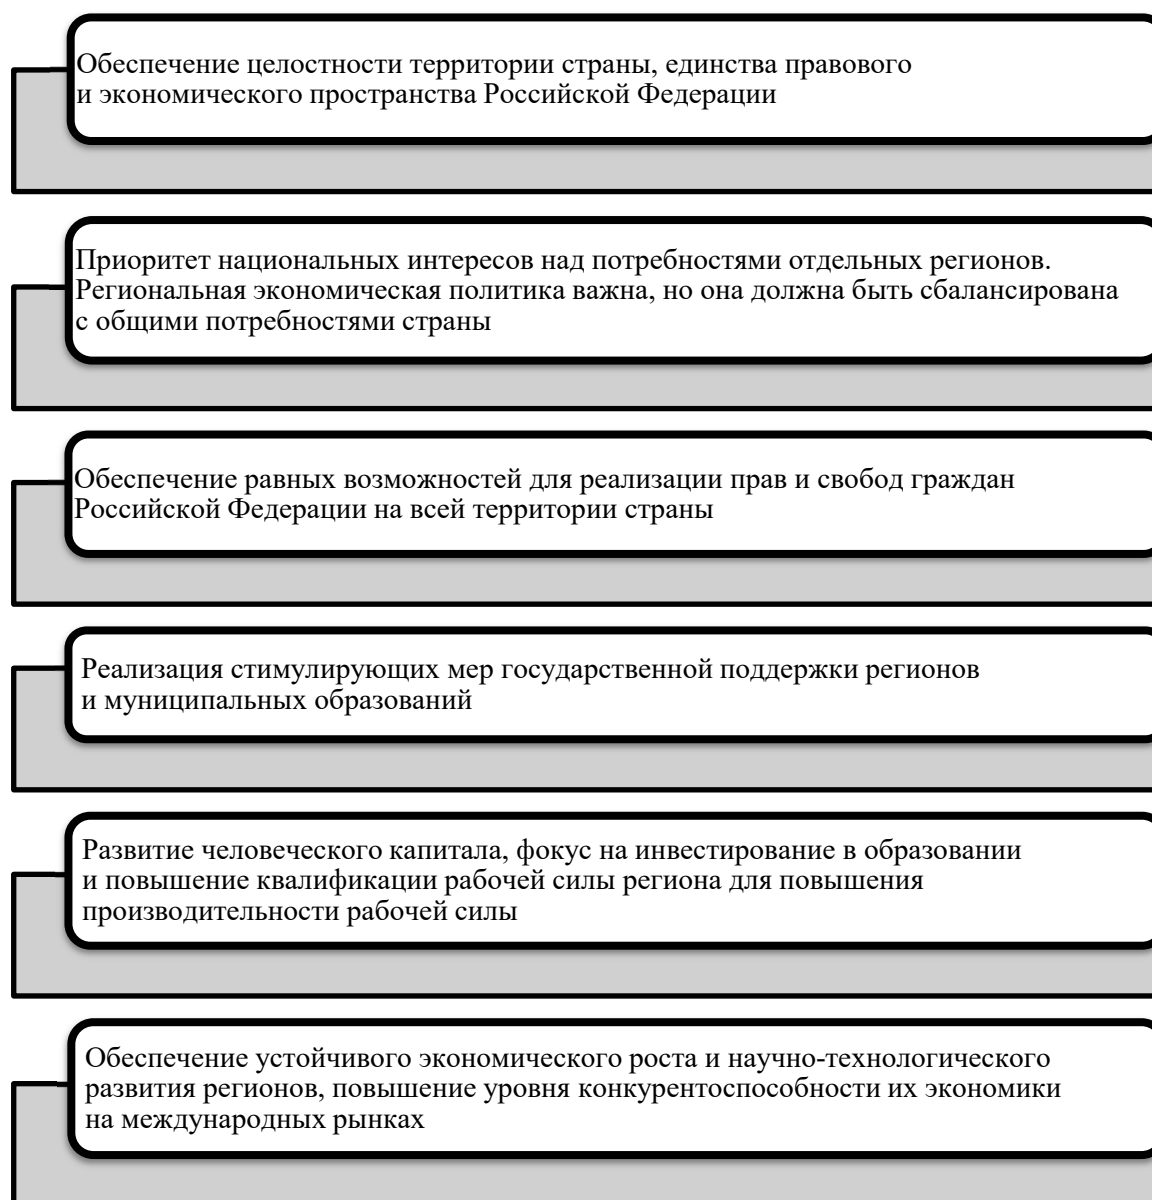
Обеспечение целостности территории страны, единства правового и экономического пространства Российской Федерации

Приоритет национальных интересов над потребностями отдельных регионов. Региональная экономическая политика важна, но она должна быть сбалансирована с общими потребностями страны

Обеспечение равных возможностей для реализации прав и свобод граждан Российской Федерации на всей территории страны

Реализация стимулирующих мер государственной поддержки регионов и муниципальных образований

Развитие человеческого капитала, фокус на инвестирование в образовании и повышение квалификации рабочей силы региона для повышения производительности рабочей силы

Обеспечение устойчивого экономического роста и научно-технологического развития регионов, повышение уровня конкурентоспособности их экономики на международных рынках